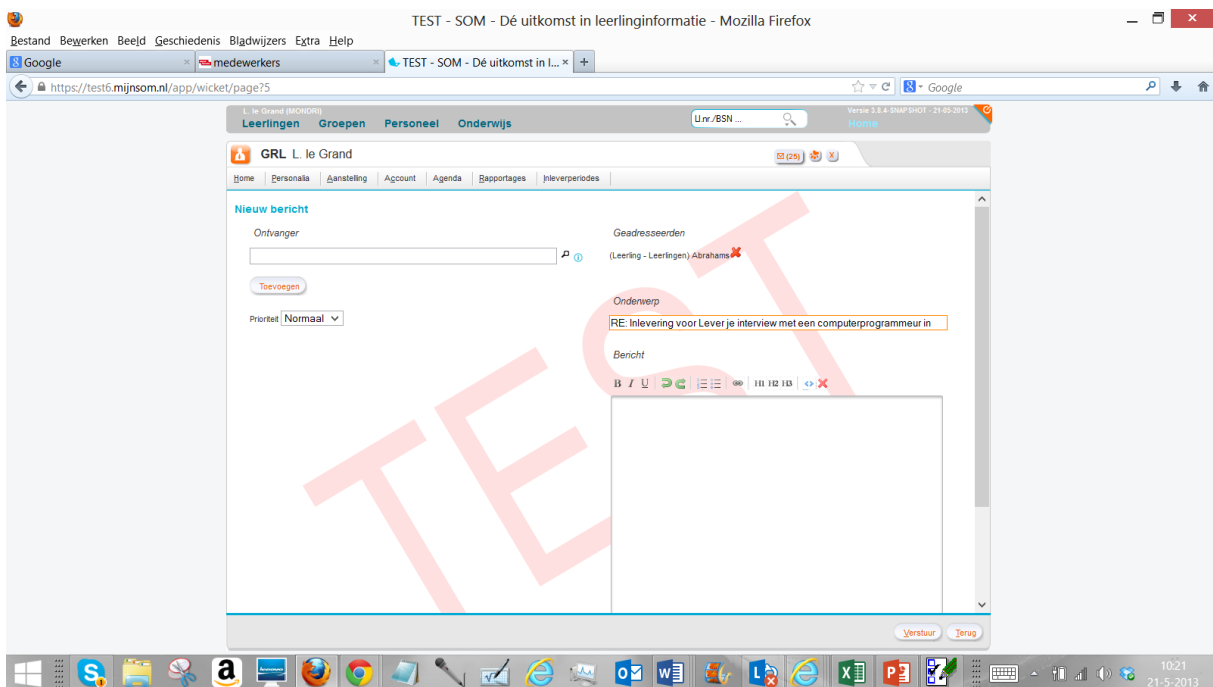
TEST - SOM - Dé uitkomst in leerlinginformatie - Mozilla Firefox

Bestand Bewerken Beeld Geschiedenis Bladwijzers Extra Help

Google | medewerkers | TEST - SOM - Dé uitkomst in l... | +

https://test6.mijnsom.nl/app/wicket/page?5

Google

L. le Grand (MONDRI)
Leerlingen Groepen Personeel Onderwijs

Llnr./BSN ...

Versie 3.8.4-SNAPSHOT - 21-05-2013
Home

GRL L. le Grand

(25)

Home | Personalia | Aanstelling | Account | Agenda | Rapportages | Inleverperiodes

Nieuw bericht

Ontvanger

Toevoegen

Prioriteit Normaal

Geadresseerden

(Leerling - Leerlingen) Abrahams

Onderwerp

RE: Inlevering voor Lever je interview met een computerprogrammeur in

Bericht

B I U H1 H2 H3

TEST

Verstuur Terug

10:21
21-5-2013